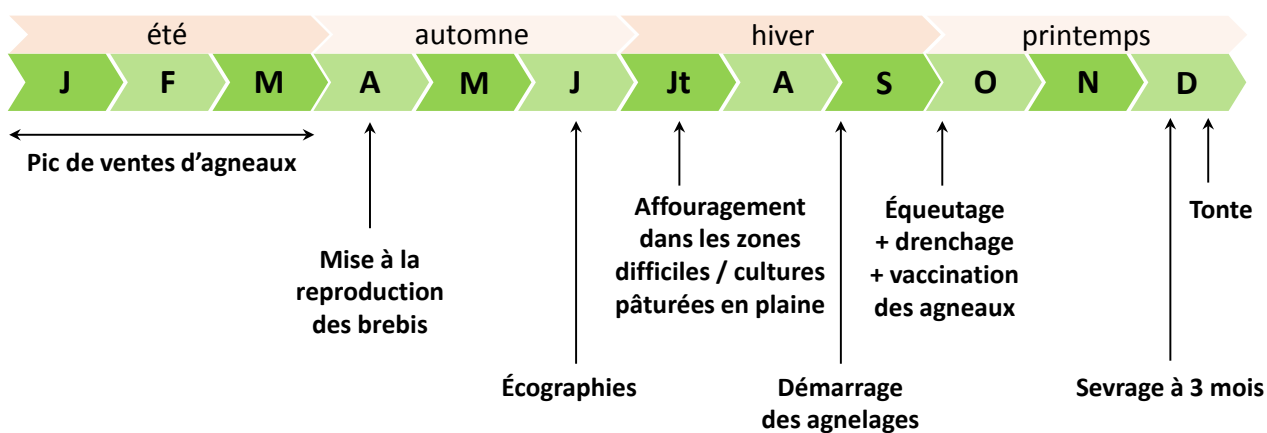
été automne hiver printemps

J F M A M J Jt A S O N D

Pic de ventes d'agneaux

Mise à la reproduction des brebis

Écographies

Affouragement dans les zones difficiles / cultures pâturées en plaine

Démarrage des agnelages

Équeutage + drenchage + vaccination des agneaux

Sevrage à 3 mois

Tonte